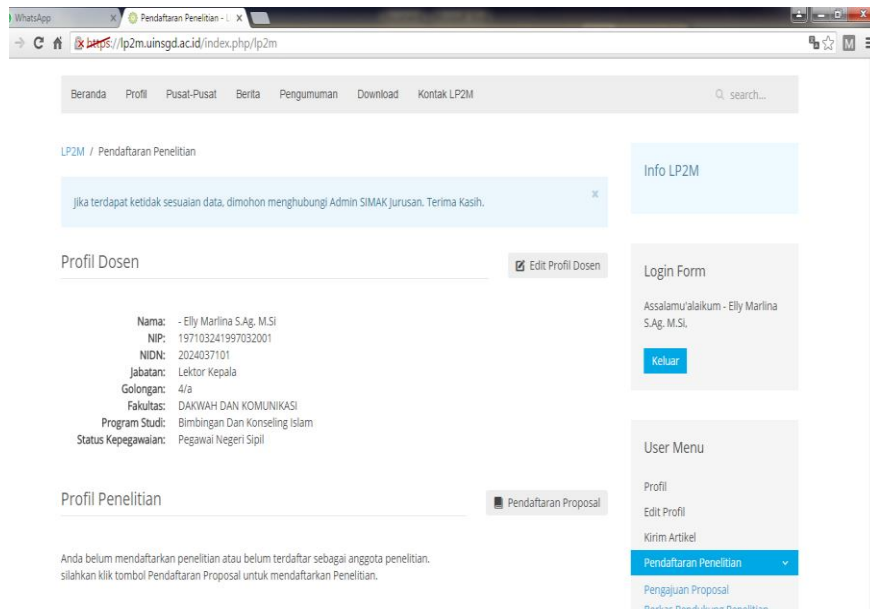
WhatsApp × Pendaftaran Penelitian - L ×

https://lp2m.uinsgd.ac.id/index.php/lp2m

Beranda Profil Pusat-Pusat Berita Pengumuman Download Kontak LP2M

search...

LP2M / Pendaftaran Penelitian

Jika terdapat ketidak sesuaian data, dimohon menghubungi Admin SIMAK Jurusan. Terima Kasih.

×

Profil Dosen

Edit Profil Dosen

Nama: - Elly Marlina S.Ag. M.Si
NIP: 197103241997032001
NIDN: 2024037101
Jabatan: Lektor Kepala
Golongan: 4/a
Fakultas: DAKWAH DAN KOMUNIKASI
Program Studi: Bimbingan Dan Konseling Islam
Status Kepegawaian: Pegawai Negeri Sipil

Profil Penelitian

Pendaftaran Proposal

Anda belum mendaftarkan penelitian atau belum terdaftar sebagai anggota penelitian. silahkan klik tombol Pendaftaran Proposal untuk mendaftarkan Penelitian.

Info LP2M

Login Form

Assalamu'alaikum - Elly Marlina S.Ag. M.Si,

Keluar

User Menu

Profil

Edit Profil

Kirim Artikel

Pendaftaran Penelitian

Pengajuan Proposal

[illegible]